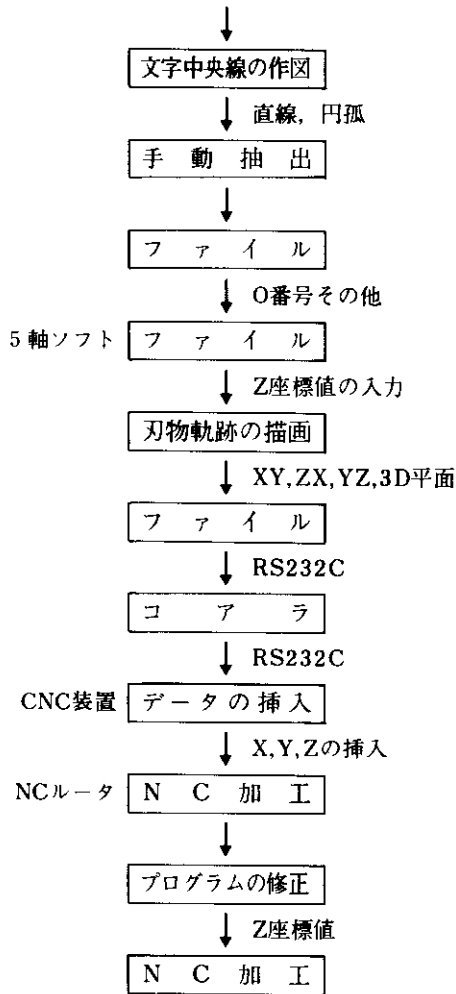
文字中央線の作図

直線，円孤

手動抽出

ファイル

O番号その他

5軸ソフト ファイル

Z座標値の入力

刃物軌跡の描画

XY, ZX, YZ, 3D平面

ファイル

RS232C

コアラ

RS232C

CNC装置 データの挿入

X, Y, Zの挿入

NCルータ NC加工

プログラムの修正

Z座標値

NC加工